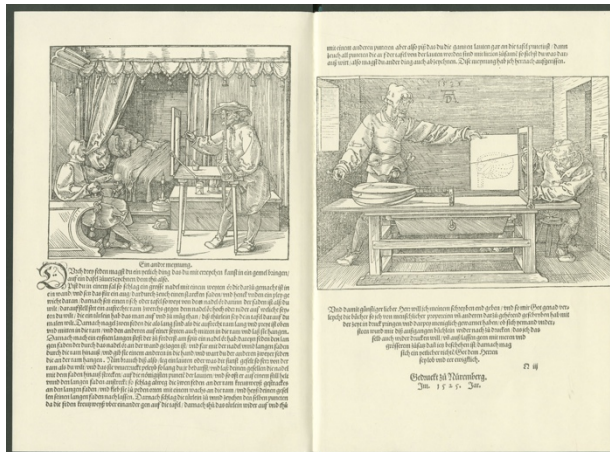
Ein andere meynung.

Durch dyse form magstu ein yetlich ding das du mit erreychen kanst in ein gemel bringen/ auf ein dafel/ also zu verzeychnen/ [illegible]

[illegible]

mit einem andern puncten aber also pist du da die ganzen lauten gar an die tafel punctirt/ dann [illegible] auf dem tůr ab von der lauten werden/ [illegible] auf weis/ also magstu ander ding auch abzeychnen/ Dise meynung hab ich hernach aufgerissen.

Und damit günstiger lieber Herr will ich meinem schreyben end geben/ und so mir Got genad verleycht die bücher so ich von menschlicher proporcion vnd anderm darzů gehörend geschriben hab mit der zeyt in truck pringen vnd darpey menigklich gewarnet haben/ ob sich yemand understen wurd mir diß außgangen büchlein wider nach zů drucken/ das ich das selb auch wider drucken will/ vnd außgen lassen gen mit merern vnd grösseren züsatz dan yetz beschehen ist darnach mag sich ein yetlicher richten/ Got dem Herren sey lob vnd ere ewigklich.

Gedruckt zů Nüremberg. Im. 1525. Jar.

N iij